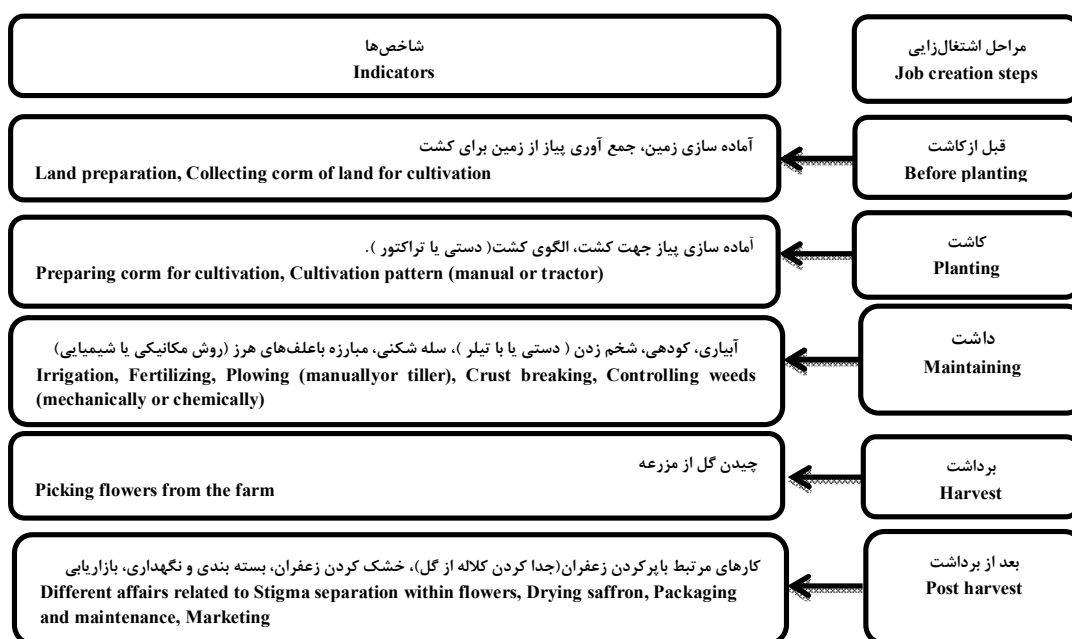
مراحل اشتغال‌زایی
Job creation steps

شاخص‌ها
Indicators

قبل ازکاشت
Before planting

آماده سازی زمین، جمع آوری پیاز از زمین برای کشت
Land preparation, Collecting corm of land for cultivation

کاشت
Planting

آماده سازی پیاز جهت کشت، الگوی کشت( دستی یا تراکتور ).
Preparing corm for cultivation, Cultivation pattern (manual or tractor)

داشت
Maintaining

آبیاری، کودهی، شخم زدن ( دستی یا با تیلر )، سله شکنی، مبارزه باعلف‌های هرز (روش مکانیکی یا شیمیایی)
Irrigation, Fertilizing, Plowing (manuallyor tiller), Crust breaking, Controlling weeds (mechanically or chemically)

برداشت
Harvest

چیدن گل از مزرعه
Picking flowers from the farm

بعد از برداشت
Post harvest

کارهای مرتبط باپرکردن زعفران(جدا کردن کلاله از گل)، خشک کردن زعفران، بسته بندی و نگهداری، بازاریابی
Different affairs related to Stigma separation within flowers, Drying saffron, Packaging and maintenance, Marketing